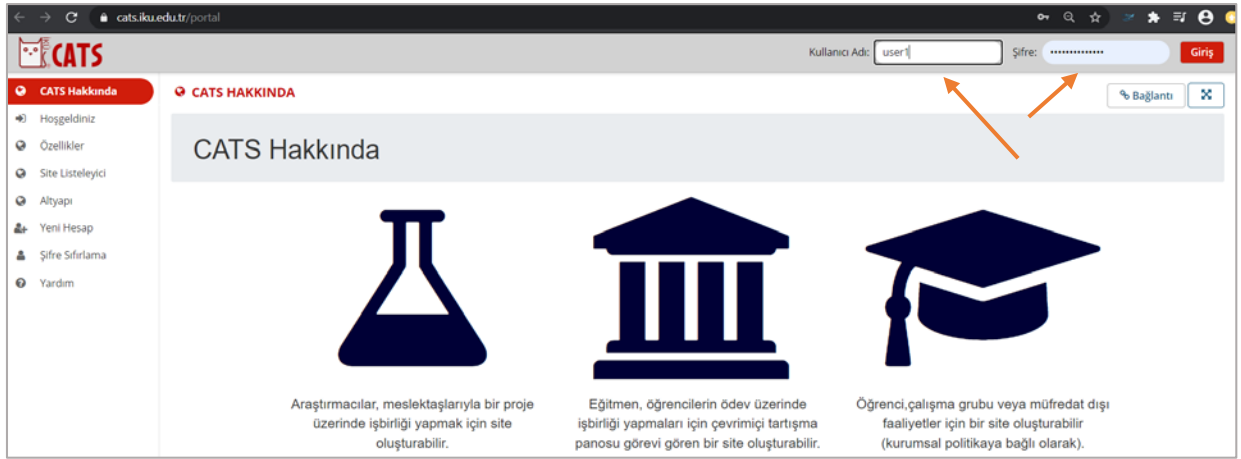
cats.iku.edu.tr/portal

CATS

Kullanıcı Adı: user1
Şifre: ••••••••••••••
Giriş

CATS Hakkında
Hoşgeldiniz
Özellikler
Site Listeleyici
Altyapı
Yeni Hesap
Şifre Sıfırlama
Yardım

CATS HAKKINDA

Bağlantı

CATS Hakkında

Araştırmacılar, meslektaşlarıyla bir proje üzerinde işbirliği yapmak için site oluşturabilir.

Eğitmen, öğrencilerin ödev üzerinde işbirliği yapmaları için çevrimiçi tartışma panosu görevi gören bir site oluşturabilir.

Öğrenci,çalışma grubu veya müfredat dışı faaliyetler için bir site oluşturabilir (kurumsal politikaya bağlı olarak).